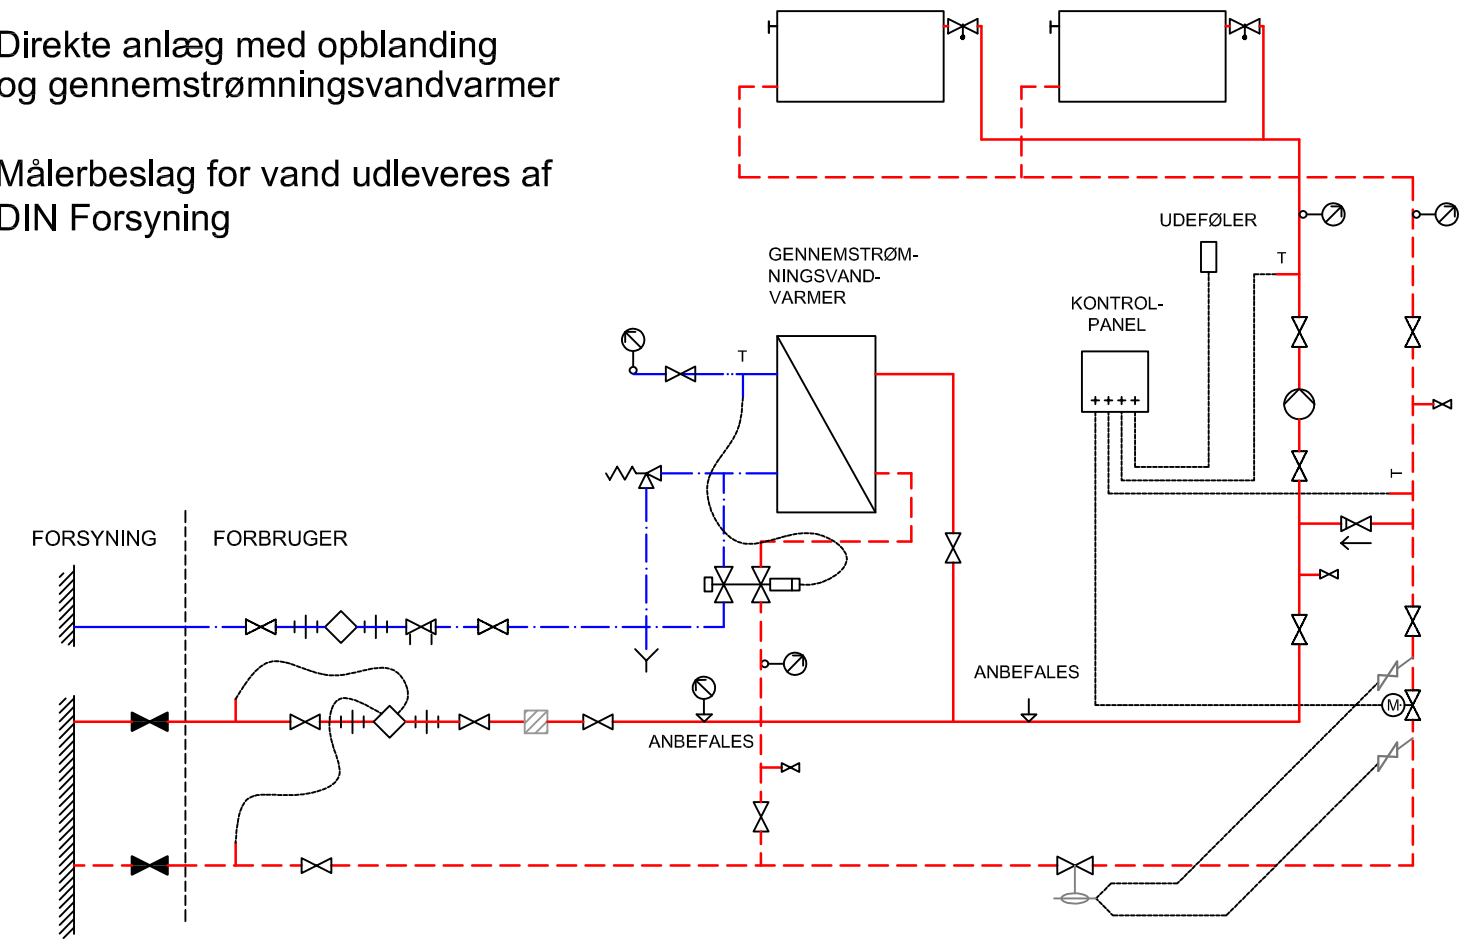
Direkte anlæg med opblanding og gennemstrømningsvandvarmer

Målerbeslag for vand udleveres af DIN Forsyning

GENNEMSTRØM-
NINGSVAND-
VARMER

UDEFØLER

T

KONTROL-
PANEL

T

T

T

FORSYNING

FORBRUGER

ANBEFALES

ANBEFALES

M